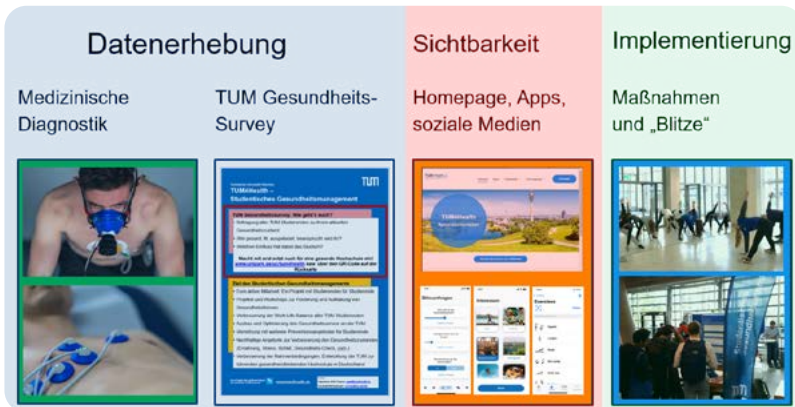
Datenerhebung

Medizinische Diagnostik

TUM Gesundheits-Survey

Sichtbarkeit

Homepage, Apps, soziale Medien

Implementierung

Maßnahmen und „Blitze“

TUMi4health
Studentisches Gesundheitsmanagement
TUM

TUM